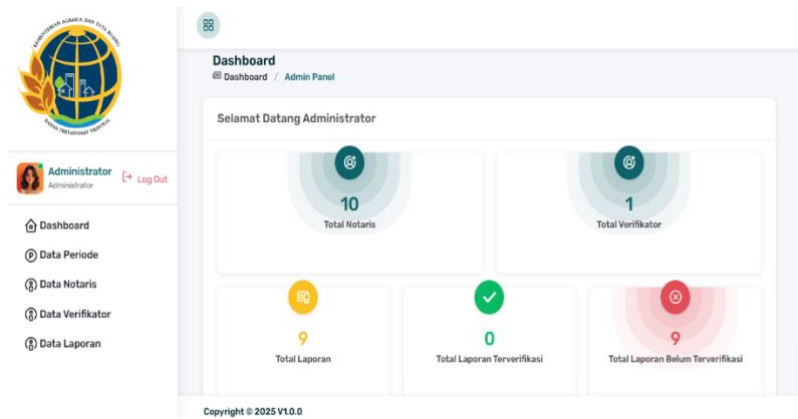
KEMENTERIAN AGRARIA DAN TATA RUANG
BADAN PERTANAHAN NASIONAL

Administrator
Administrator
Log Out

Dashboard
Data Periode
Data Notaris
Data Verifikator
Data Laporan

Dashboard
Dashboard / Admin Panel

Selamat Datang Administrator

10
Total Notaris

1
Total Verifikator

9
Total Laporan

0
Total Laporan Terverifikasi

9
Total Laporan Belum Terverifikasi

Copyright © 2025 V1.0.0